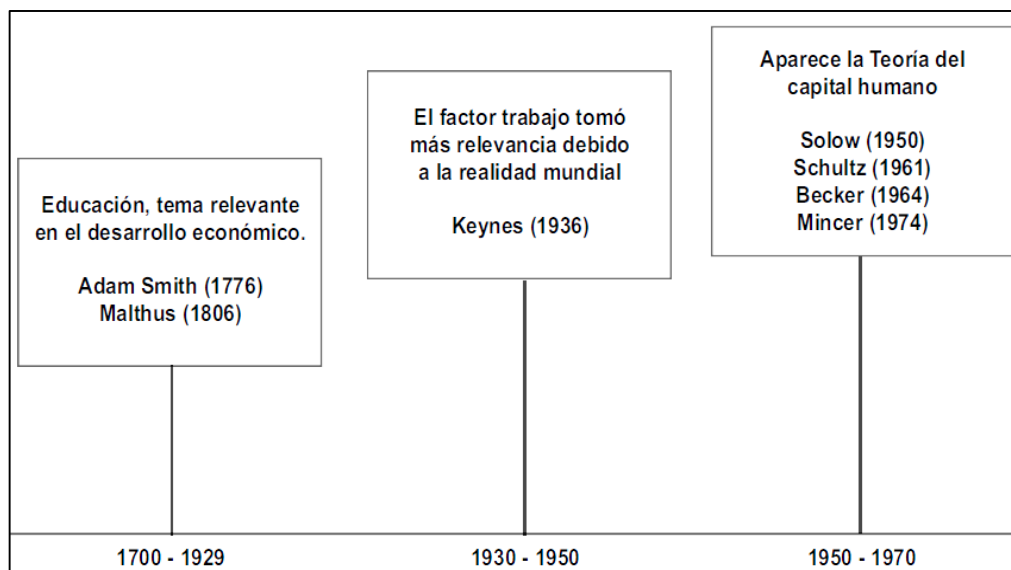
Educación, tema relevante en el desarrollo económico.

Adam Smith (1776)
Malthus (1806)

El factor trabajo tomó más relevancia debido a la realidad mundial

Keynes (1936)

Aparece la Teoría del capital humano

Solow (1950)
Schultz (1961)
Becker (1964)
Mincer (1974)

1700 - 1929

1930 - 1950

1950 - 1970